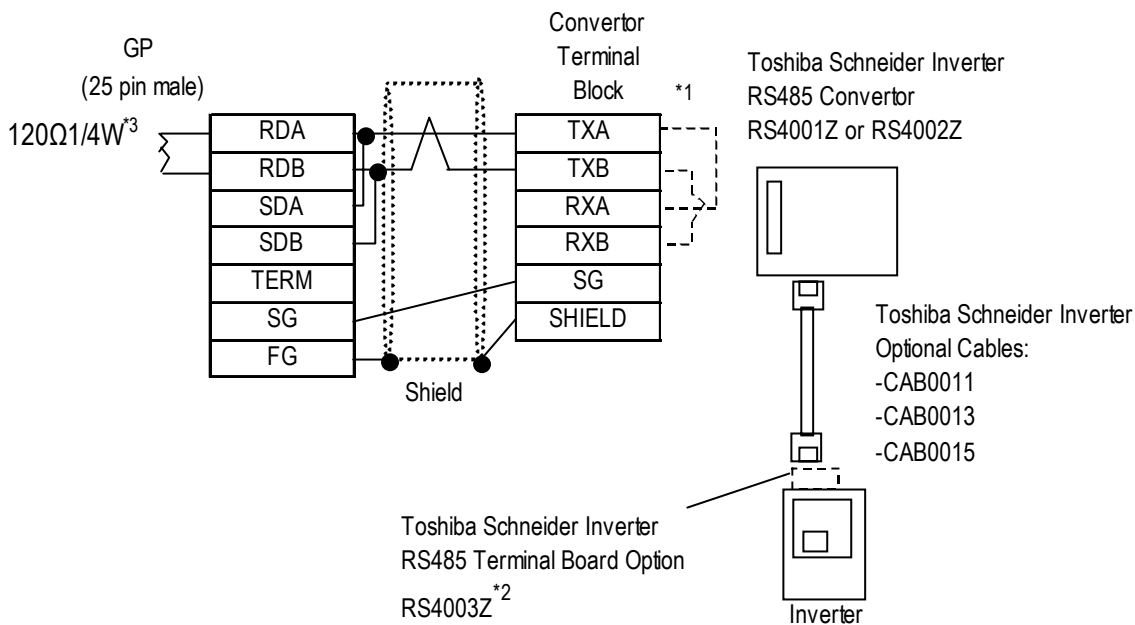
GP
(25 pin male)

$120\Omega 1/4W^{*3}$

| RDA |
|---|
| RDB |
| SDA |
| SDB |
| TERM |
| SG |
| FG |

Shield

Convertor
Terminal
Block

| TXA |
|---|
| TXB |
| RXA |
| RXB |
| SG |
| SHIELD |

*1

Toshiba Schneider Inverter
RS485 Convertor
RS4001Z or RS4002Z

Toshiba Schneider Inverter
Optional Cables:
-CAB0011
-CAB0013
-CAB0015

Toshiba Schneider Inverter
RS485 Terminal Board Option
RS4003Z$^{*2}$

Inverter